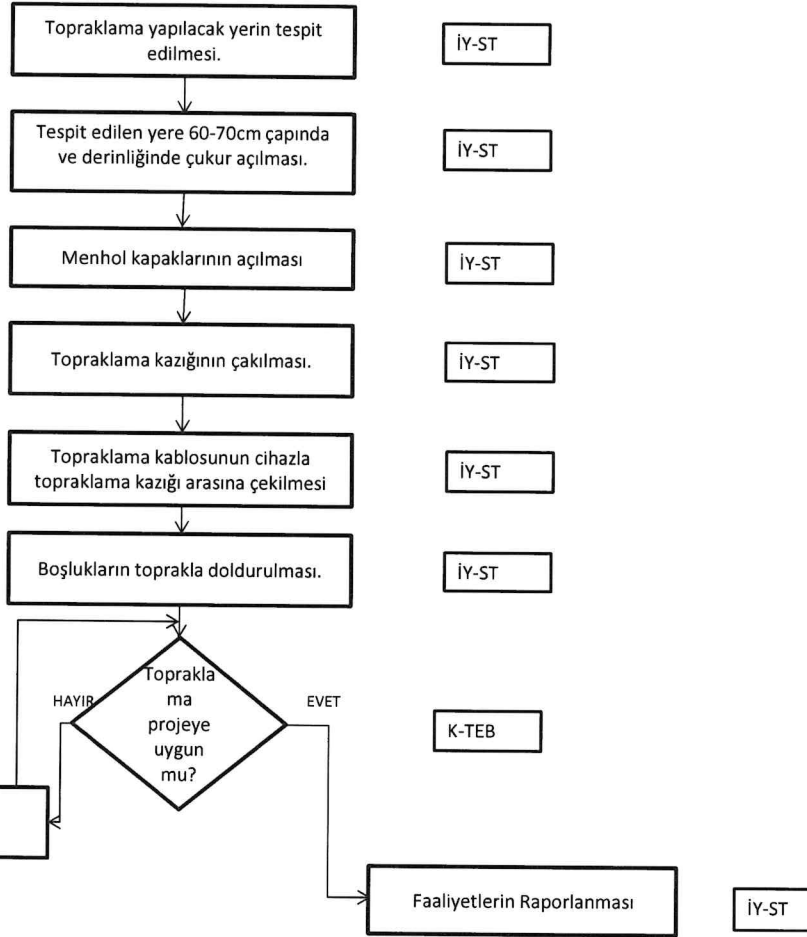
Topraklama yapılacak yerin tespit edilmesi.

İY-ST

Tespit edilen yere 60-70cm çapında ve derinliğinde çukur açılması.

İY-ST

Menhol kapaklarının açılması

İY-ST

Topraklama kazığının çakılması.

İY-ST

Topraklama kablosunun cihazla topraklama kazığı arasına çekilmesi

İY-ST

Boşlukların toprakla doldurulması.

İY-ST

HAYIR

Topraklama projeye uygun mu?

EVET

K-TEB

Faaliyetlerin Raporlanması

İY-ST